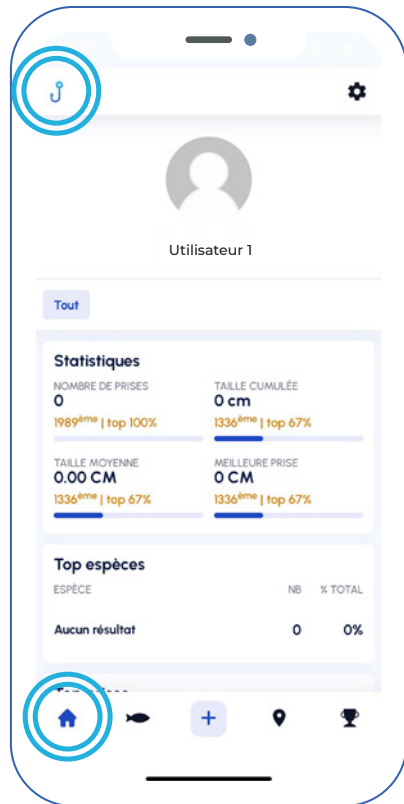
Utilisateur 1

Tout

Statistiques

NOMBRE DE PRISES
0
1989$^{ème}$ | top 100%

TAILLE CUMULÉE
0 cm
1336$^{ème}$ | top 67%

TAILLE MOYENNE
0.00 CM
1336$^{ème}$ | top 67%

MEILLEURE PRISE
0 CM
1336$^{ème}$ | top 67%

Top espèces

| ESPÈCE | NB | % TOTAL |
|---|---|---|
| Aucun résultat | 0 | 0% |

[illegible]

+